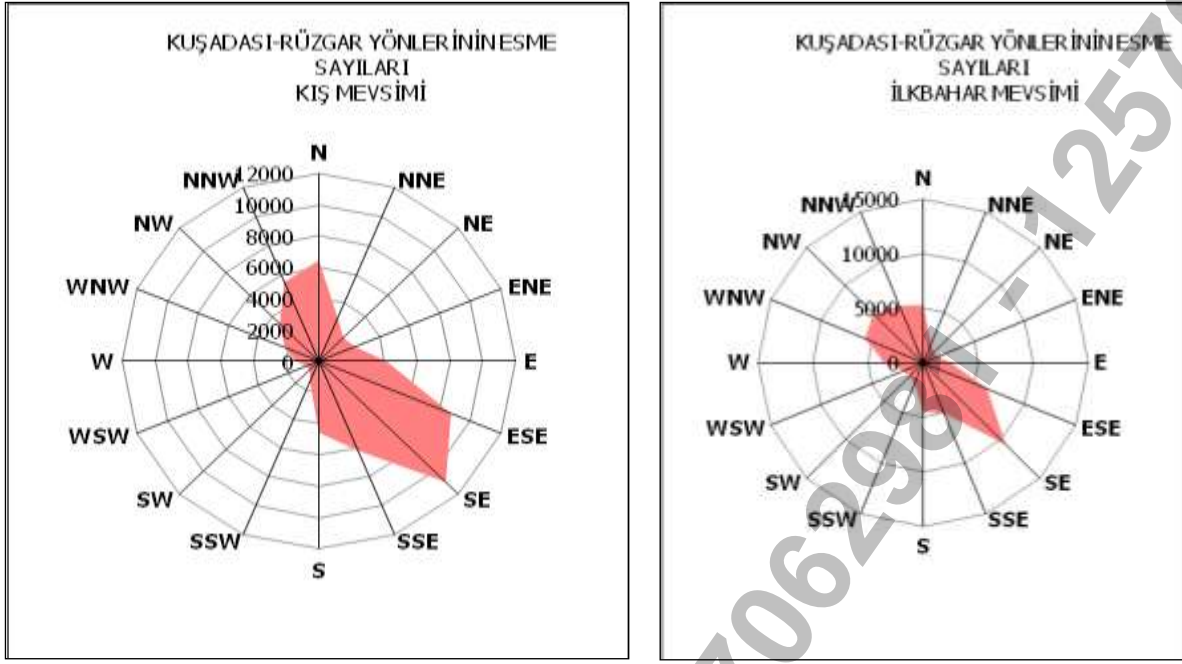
KUŞADASI-RÜZGAR YÖNLERİNİN ESME SAYILARI
KIŞ MEVSİMİ

N
NNE
NE
ENE
E
ESE
SE
SSE
S
SSW
SW
WSW
W
WNW
NW
NNW

12000
10000
8000
6000
4000
2000
0

KUŞADASI-RÜZGAR YÖNLERİNİN ESME SAYILARI
İLKBAHAR MEVSİMİ

N
NNE
NE
ENE
E
ESE
SE
SSE
S
SSW
SW
WSW
W
WNW
NW
NNW

15000
10000
5000
0

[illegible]06298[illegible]-125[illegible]